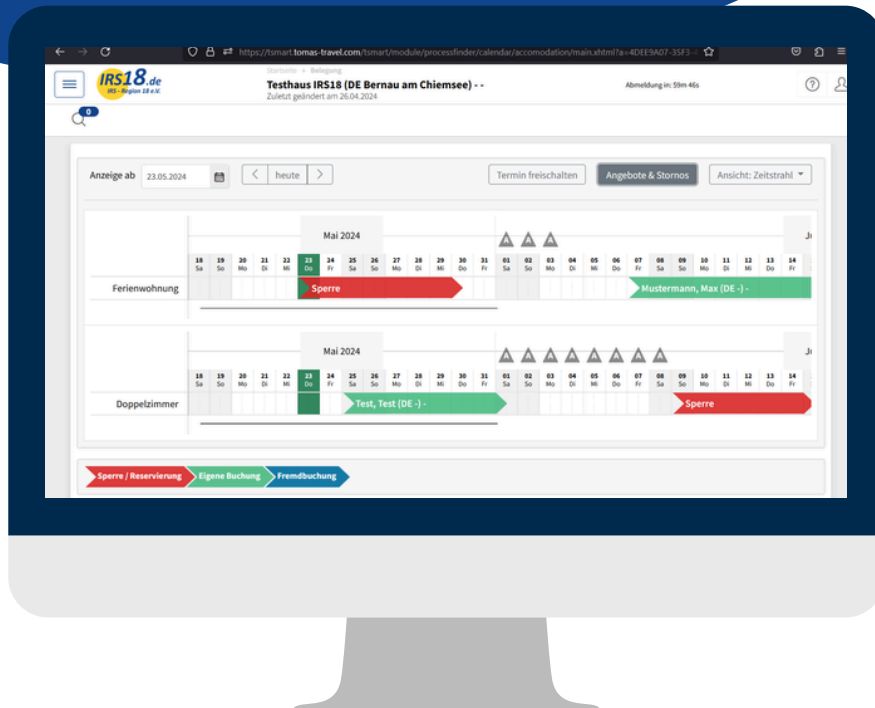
https://tsmart.tomas-travel.com/tsmart/module/processfinder/calendar/accomodation/main.xhtml?a=4DEE9A07-35F3-

IRS18.de
IRS - Region 18 e.V.

Startseite > Belegung
Testhaus IRS18 (DE Bernau am Chiemsee) - -
Zuletzt geändert am 26.04.2024

Abmeldung in: 59m 46s

0

Anzeige ab 23.05.2024 heute

Termin freischalten Angebote & Stornos Ansicht: Zeitstrahl

Mai 2024

| 18 Sa | 19 So | 20 Mo | 21 Di | 22 Mi | 23 Do | 24 Fr | 25 Sa | 26 So | 27 Mo | 28 Di | 29 Mi | 30 Do | 31 Fr | 01 Sa | 02 So | 03 Mo | 04 Di | 05 Mi | 06 Do | 07 Fr | 08 Sa | 09 So | 10 Mo | 11 Di | 12 Mi | 13 Do | 14 Fr |

Ferienwohnung
Sperre
Mustermann, Max (DE -) -

Mai 2024

| 18 Sa | 19 So | 20 Mo | 21 Di | 22 Mi | 23 Do | 24 Fr | 25 Sa | 26 So | 27 Mo | 28 Di | 29 Mi | 30 Do | 31 Fr | 01 Sa | 02 So | 03 Mo | 04 Di | 05 Mi | 06 Do | 07 Fr | 08 Sa | 09 So | 10 Mo | 11 Di | 12 Mi | 13 Do | 14 Fr |

Doppelzimmer
Test, Test (DE -) -
Sperre

Sperre / Reservierung
Eigene Buchung
Fremdbuchung